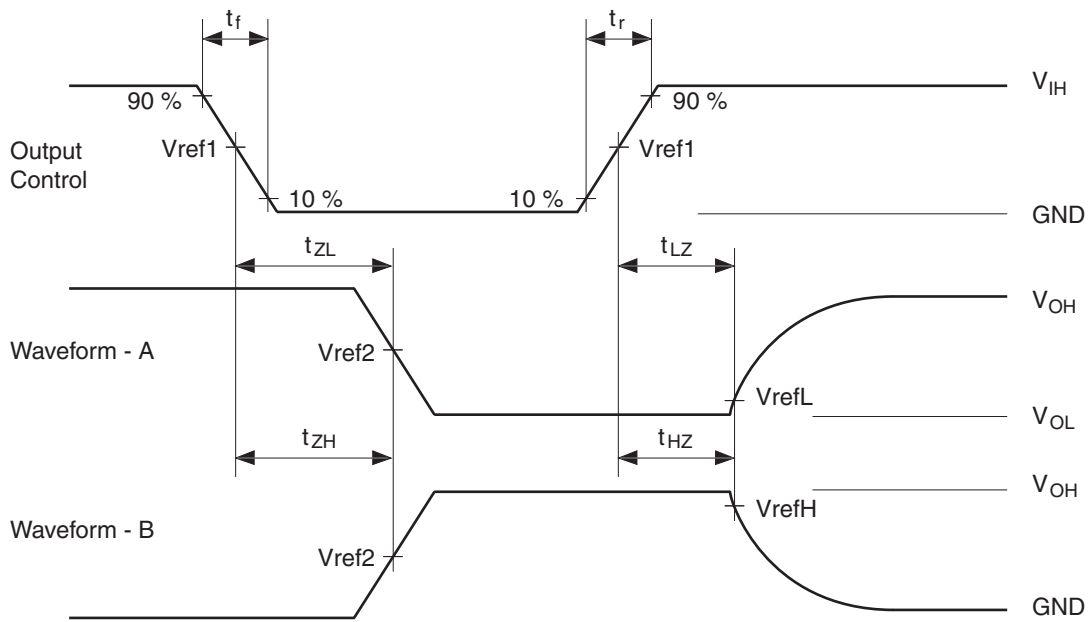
$t_f$

$t_r$

90 %

90 %

$V_{IH}$

Output Control

Vref1

Vref1

10 %

10 %

GND

$t_{ZL}$

$t_{LZ}$

$V_{OH}$

Waveform - A

Vref2

VrefL

$V_{OL}$

$t_{ZH}$

$t_{HZ}$

$V_{OH}$

VrefH

Waveform - B

Vref2

GND